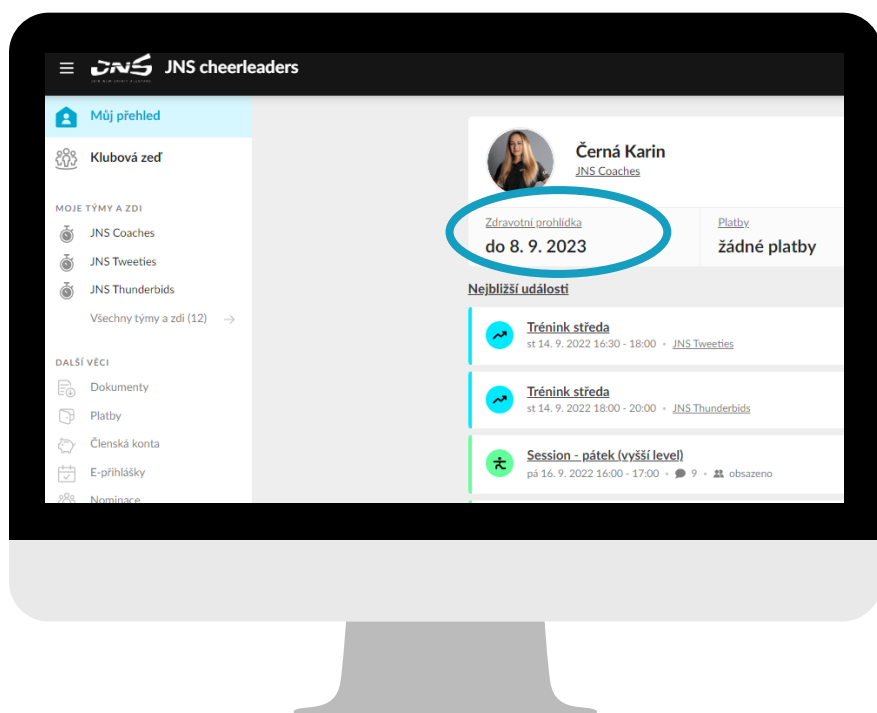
JNS JNS cheerleaders

Můj přehled

Klubová zeď

MOJE TÝMY A ZDI

JNS Coaches

JNS Tweeties

JNS Thunderbids

Všechny týmy a zdi (12)

DALŠÍ VĚCI

Dokumenty

Platby

Členská konta

E-přihlášky

Nominace

Černá Karin
JNS Coaches

Zdravotní prohlídka
do 8. 9. 2023

Platby
žádné platby

Nejbližší události

Trénink středa
st 14. 9. 2022 16:30 - 18:00 • JNS Tweeties

Trénink středa
st 14. 9. 2022 18:00 - 20:00 • JNS Thunderbids

Session - pátek (vyšší level)
pá 16. 9. 2022 16:00 - 17:00 • 9 • obsazeno